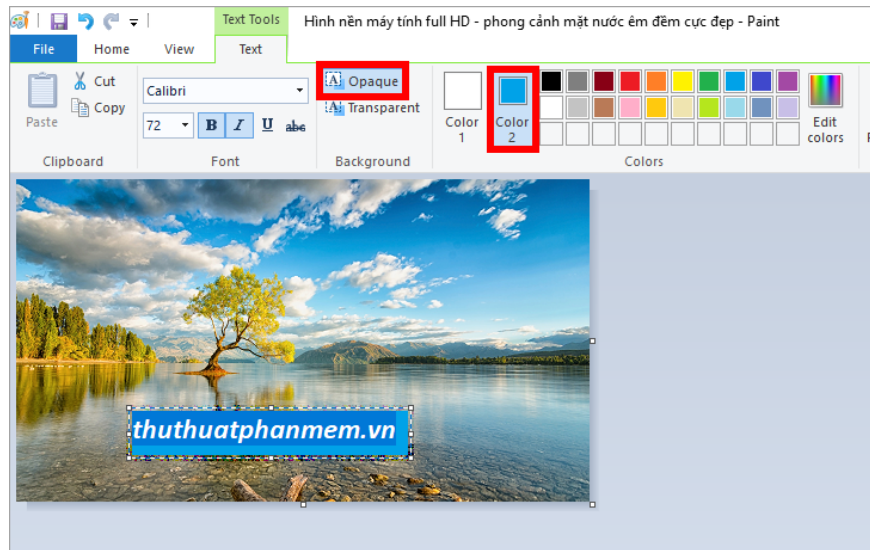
Text Tools
Hình nền máy tính full HD - phong cảnh mặt nước êm đềm cực đẹp - Paint

File
Home
View
Text

Paste
Cut
Copy
Clipboard

Calibri
72
B
I
U
abc
Font

Opaque
Transparent
Background

Color 1
Color 2
Edit colors
Colors

thuthuatphanmem.vn